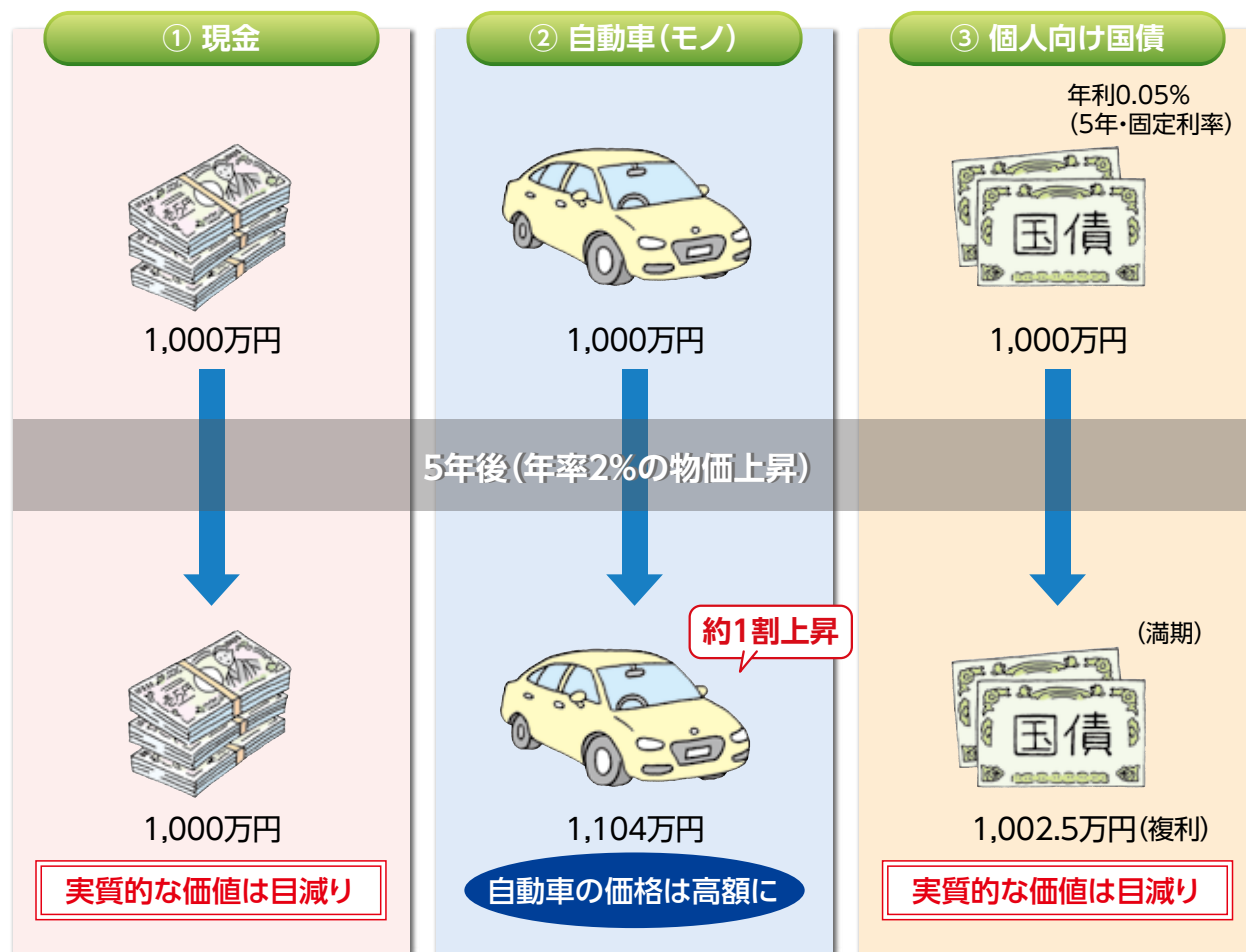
① 現金

1,000万円

1,000万円

実質的な価値は目減り

② 自動車（モノ）

1,000万円

約1割上昇

1,104万円

自動車の価格は高額に

③ 個人向け国債

年利0.05%
（5年・固定利率）

国債

1,000万円

（満期）

国債

1,002.5万円（複利）

実質的な価値は目減り

5年後（年率2%の物価上昇）